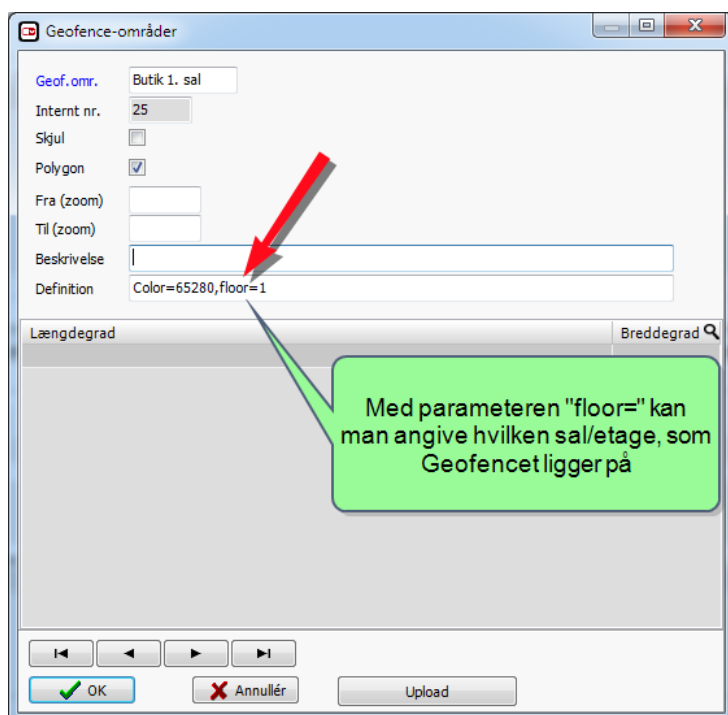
Geofence-områder

Geof.omr. Butik 1. sal

Internt nr. 25

Skjul

Polygon

Fra (zoom)

Til (zoom)

Beskrivelse

Definition Color=65280,floor=1

| Længdegrad | Breddegrad |
|---|---|

Med parameteren "floor=" kan man angive hvilken sal/etage, som Geofencet ligger på

OK

Annullér

Upload